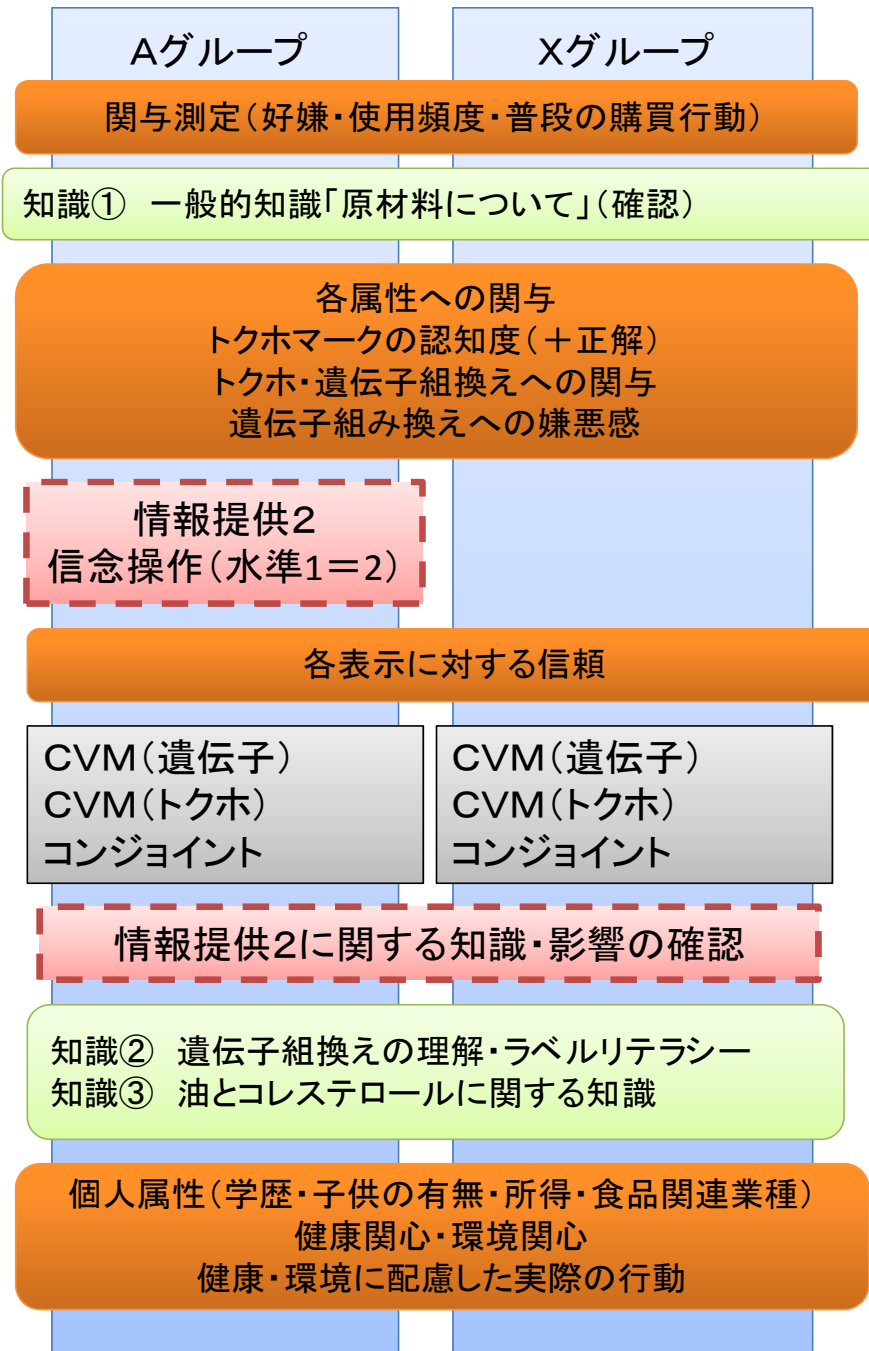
Aグループ

Xグループ

関与測定（好嫌・使用頻度・普段の購買行動）

知識① 一般的知識「原材料について」（確認）

各属性への関与
トクホマークの認知度（＋正解）
トクホ・遺伝子組換えへの関与
遺伝子組み換えへの嫌悪感

情報提供2
信念操作（水準1＝2）

各表示に対する信頼

CVM（遺伝子）
CVM（トクホ）
コンジョイント

CVM（遺伝子）
CVM（トクホ）
コンジョイント

情報提供2に関する知識・影響の確認

知識② 遺伝子組換えの理解・ラベルリテラシー
知識③ 油とコレステロールに関する知識

個人属性（学歴・子供の有無・所得・食品関連業種）
健康関心・環境関心
健康・環境に配慮した実際の行動